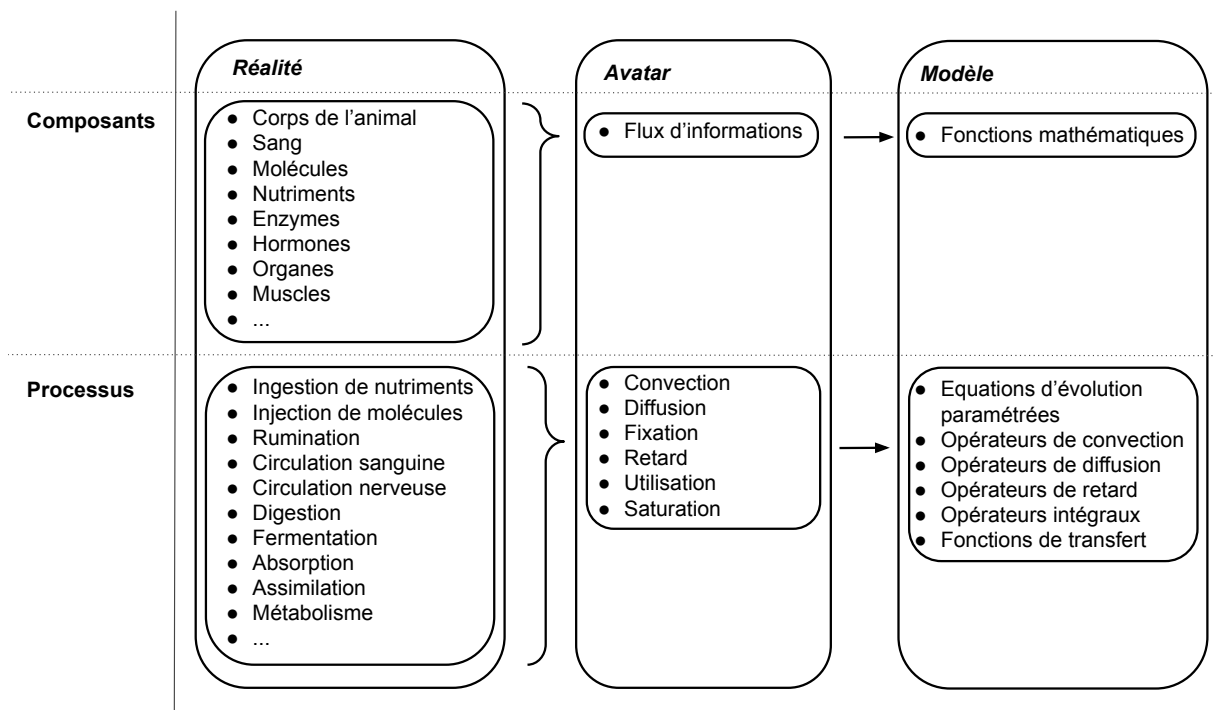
Réalité

Avatar

Modèle

Composants

- Corps de l’animal
- Sang
- Molécules
- Nutriments
- Enzymes
- Hormones
- Organes
- Muscles
- ...

- Flux d’informations

- Fonctions mathématiques

Processus

- Ingestion de nutriments
- Injection de molécules
- Rumination
- Circulation sanguine
- Circulation nerveuse
- Digestion
- Fermentation
- Absorption
- Assimilation
- Métabolisme
- ...

- Convection
- Diffusion
- Fixation
- Retard
- Utilisation
- Saturation

- Equations d’évolution paramétrées
- Opérateurs de convection
- Opérateurs de diffusion
- Opérateurs de retard
- Opérateurs intégraux
- Fonctions de transfert